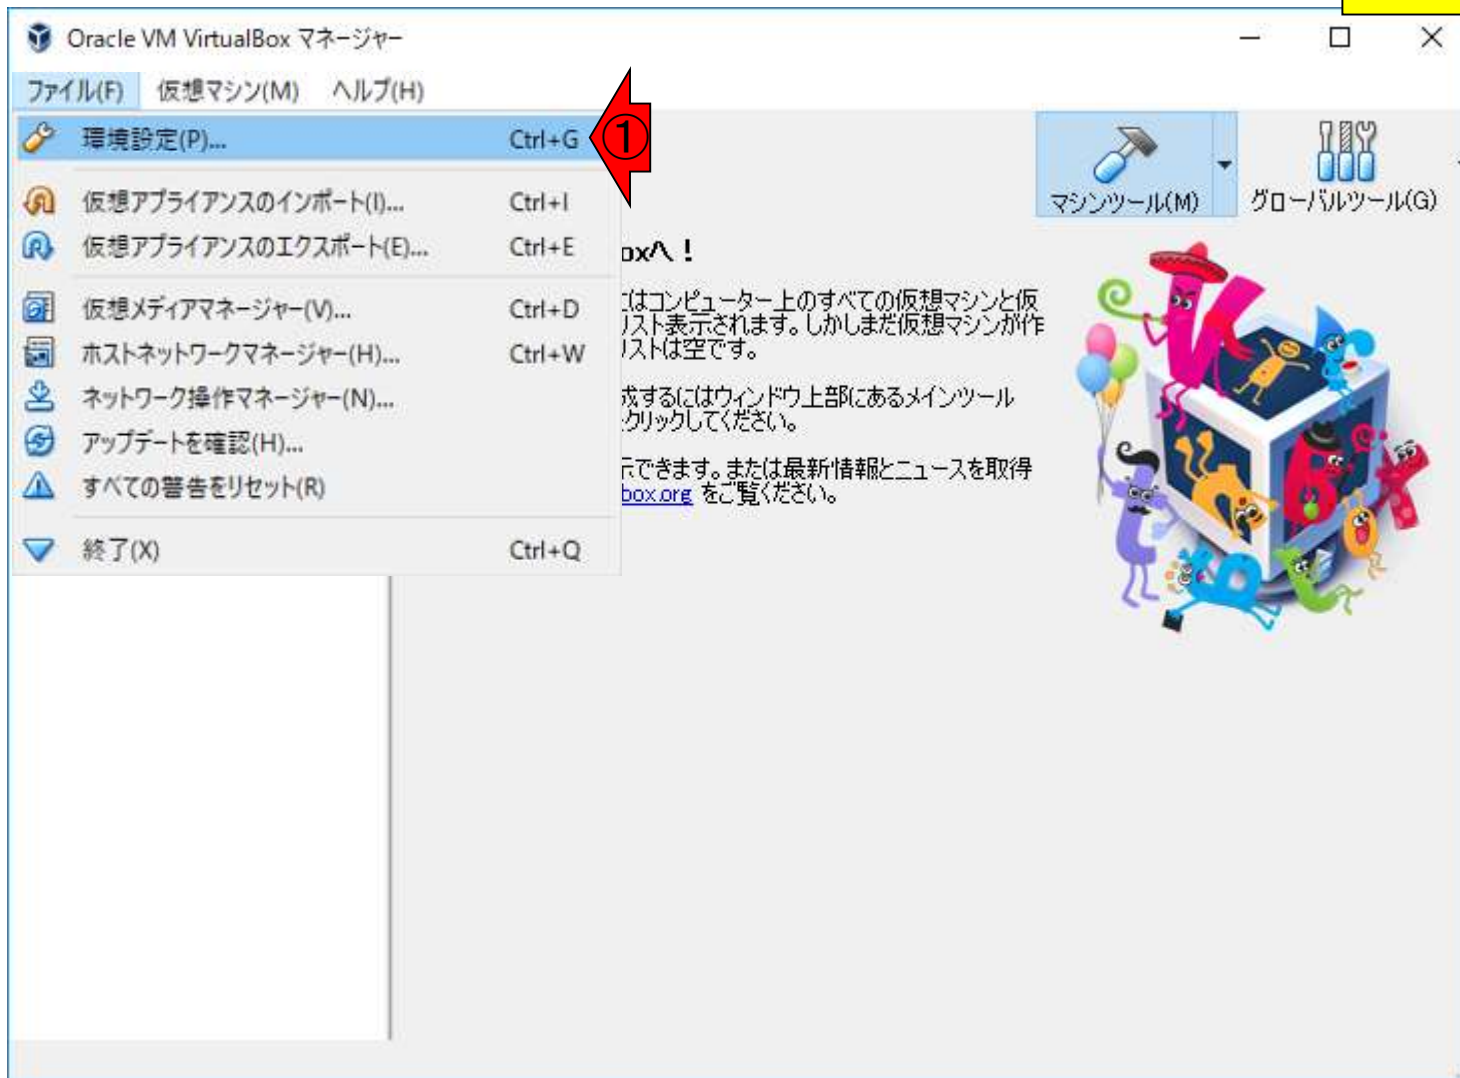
Oracle VM VirtualBox マネージャー

ファイル(F) 仮想マシン(M) ヘルプ(H)

環境設定(P)... Ctrl+G

①

仮想アプライアンスのインポート(I)... Ctrl+I

仮想アプライアンスのエクスポート(E)... Ctrl+E

仮想メディアマネージャー(V)... Ctrl+D

ホストネットワークマネージャー(H)... Ctrl+W

ネットワーク操作マネージャー(N)...

アップデートを確認(H)...

すべての警告をリセット(R)

終了(X) Ctrl+Q

マシンツール(M)

グローバルツール(G)

oxへ！

はコンピューター上のすべての仮想マシンと仮リスト表示されます。しかしまだ仮想マシンが作リストは空です。

成するにはウィンドウ上部にあるメインツールクリックしてください。

示できます。または最新情報とニュースを取得box.org をご覧ください。